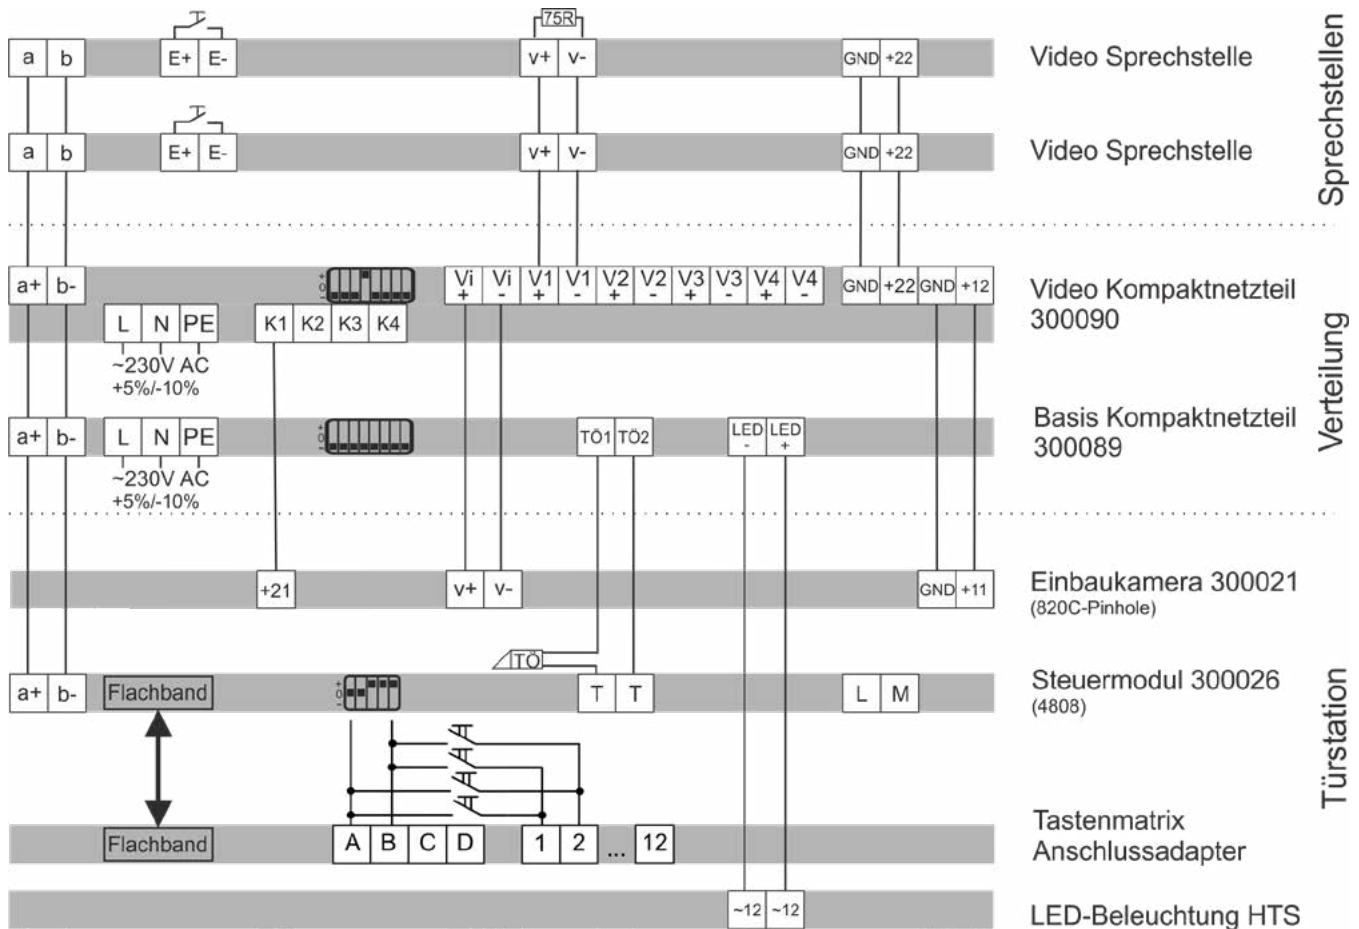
75R

a b E+ E- v+ v- GND +22 Video Sprechstelle

a b E+ E- v+ v- GND +22 Video Sprechstelle

Sprechstellen

a+ b- Vi + Vi - V1 + V1 - V2 + V2 - V3 + V3 - V4 + V4 - GND +22 GND +12 Video Kompaktnetzteil 300090

L N PE K1 K2 K3 K4

~230V AC +5%/-10%

a+ b- L N PE TÖ1 TÖ2 LED - LED + Basis Kompaktnetzteil 300089

~230V AC +5%/-10%

Verteilung

+21 v+ v- GND +11 Einbaukamera 300021 (820C-Pinhole)

TÖ

a+ b- Flachband T T L M Steuermodul 300026 (4808)

Flachband A B C D 1 2 ... 12 Tastenmatrix Anschlussadapter

Türstation

~12 ~12 LED-Beleuchtung HTS